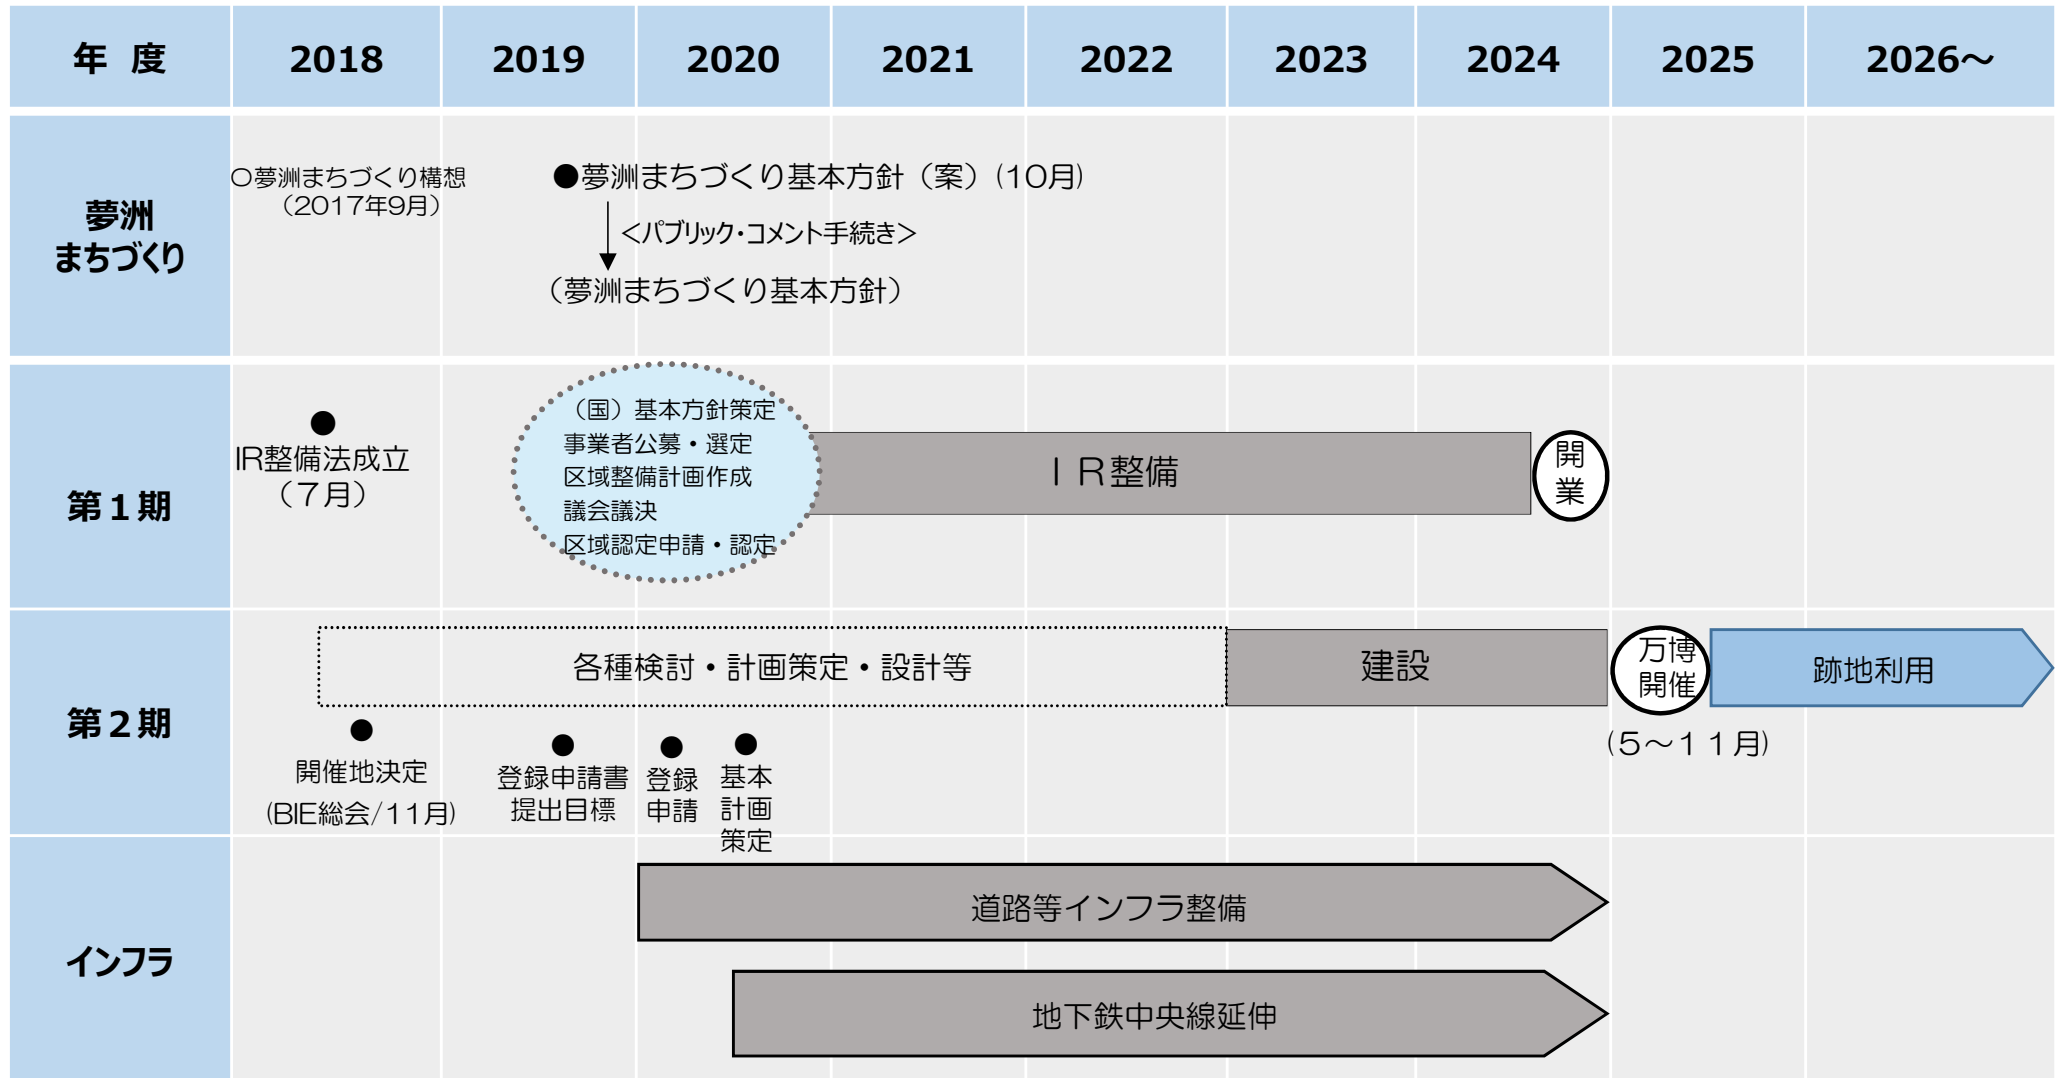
| 年 度 | 2018 | 2019 | 2020 | 2021 | 2022 | 2023 | 2024 | 2025 | 2026～ |
|---|---|---|---|---|---|---|---|---|---|

夢洲まちづくり

○夢洲まちづくり構想（2017年9月）

●夢洲まちづくり基本方針（案）（10月）

＜パブリック・コメント手続き＞

（夢洲まちづくり基本方針）

第１期

●
IR整備法成立（７月）

（国）基本方針策定
事業者公募・選定
区域整備計画作成
議会議決
区域認定申請・認定

ＩＲ整備

開業

第２期

各種検討・計画策定・設計等

建設

万博開催
（5～１１月）

跡地利用

●
開催地決定
(BIE総会/１１月)

●
登録申請書提出目標

●
登録申請

●
基本計画策定

インフラ

道路等インフラ整備

地下鉄中央線延伸